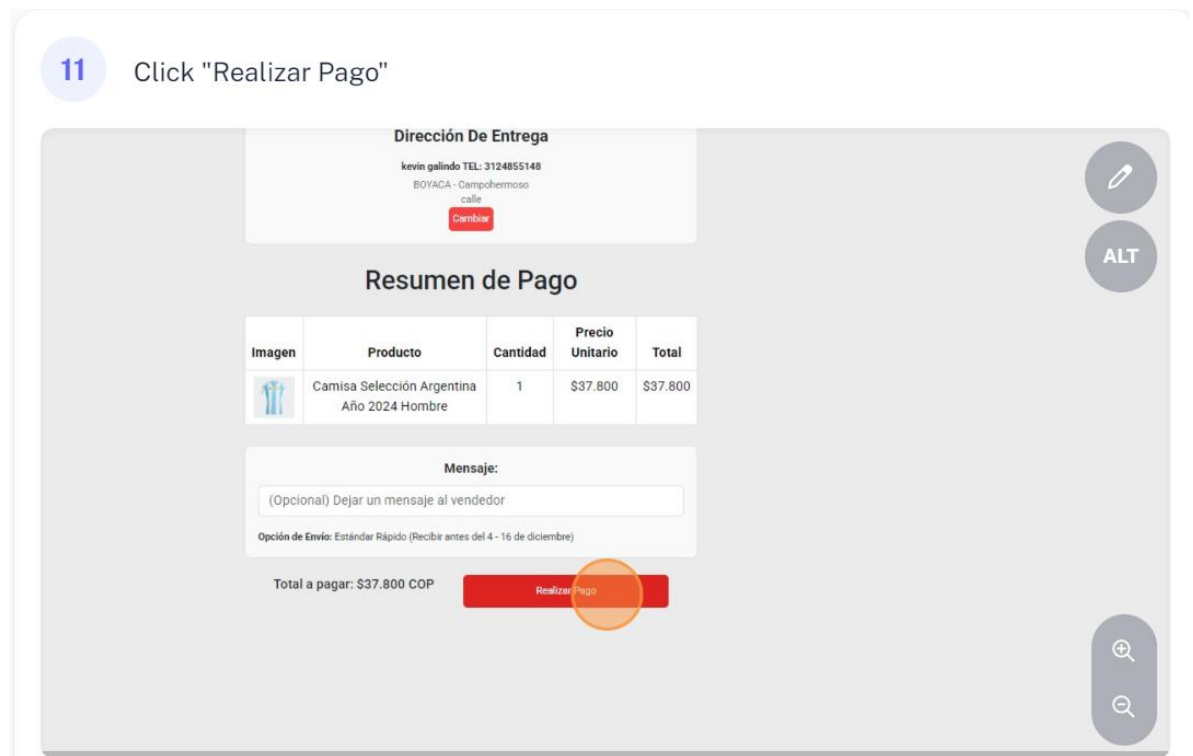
11 Click "Realizar Pago"

Dirección De Entrega

kevin galindo TEL: 3124855148
BOYACA - Campohermoso
calle
Cambiar

ALT

Resumen de Pago

| Imagen | Producto | Cantidad | Precio Unitario | Total |
|---|---|---|---|---|
| | Camisa Selección Argentina Año 2024 Hombre | 1 | $37.800 | $37.800 |

Mensaje:

(Opcional) Dejar un mensaje al vendedor

Opción de Envío: Estándar Rápido (Recibir antes del 4 - 16 de diciembre)

Total a pagar: $37.800 COP

Realizar Pago